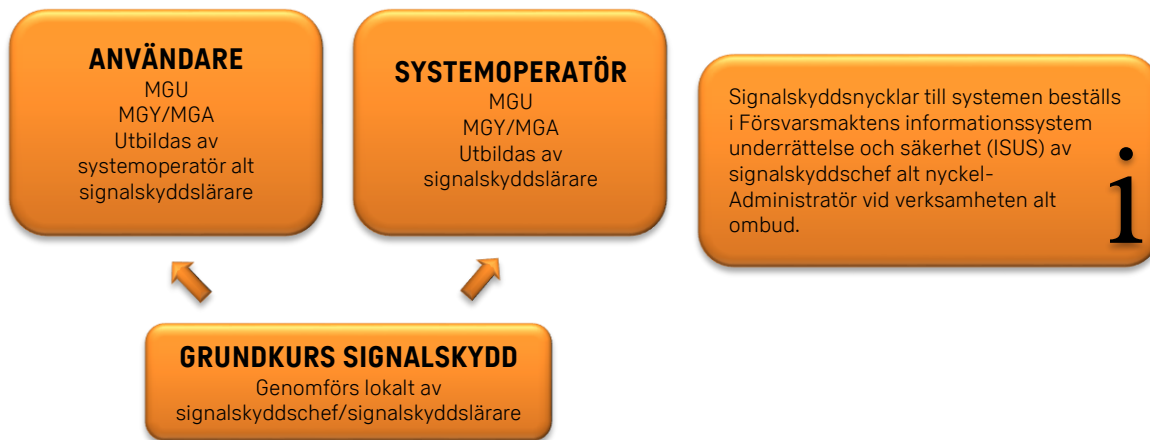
ANVÄNDARE
MGU
MGY/MGA
Utbildas av systemoperatör alt signalskyddslärare

SYSTEMOPERATÖR
MGU
MGY/MGA
Utbildas av signalskyddslärare

Signalskyddsnycklar till systemen beställs i Försvarsmaktens informationssystem underrättelse och säkerhet (ISUS) av signalskyddschef alt nyckel-Administratör vid verksamheten alt ombud.

i

GRUNDKURS SIGNALSKYDD
Genomförs lokalt av signalskyddschef/signalskyddslärare